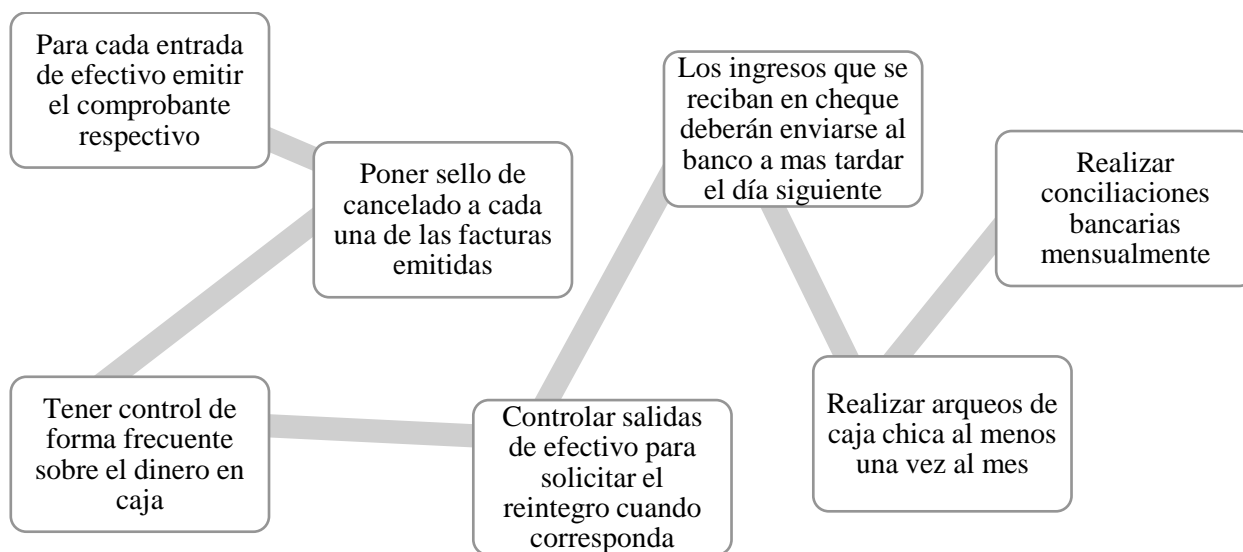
Para cada entrada de efectivo emitir el comprobante respectivo

Poner sello de cancelado a cada una de las facturas emitidas

Tener control de forma frecuente sobre el dinero en caja

Controlar salidas de efectivo para solicitar el reintegro cuando corresponda

Los ingresos que se reciban en cheque deberán enviarse al banco a mas tardar el día siguiente

Realizar arqueos de caja chica al menos una vez al mes

Realizar conciliaciones bancarias mensualmente